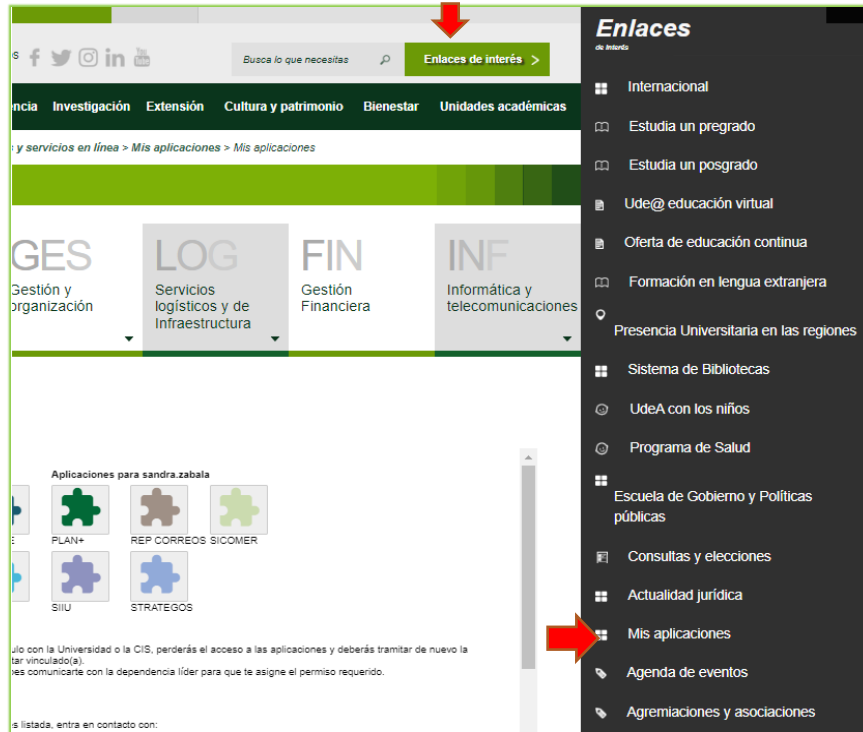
Busca lo que necesitas

Enlaces de interés >

encia Investigación Extensión Cultura y patrimonio Bienestar Unidades académicas

y servicios en línea > Mis aplicaciones > Mis aplicaciones

GES
Gestión y organización

LOG
Servicios logísticos y de Infraestructura

FIN
Gestión Financiera

INF
Informática y telecomunicaciones

Aplicaciones para sandra.zabala

E PLAN+ REP CORREOS SICOMER

SIIU STRATEGOS

ulo con la Universidad o la CIS, perderás el acceso a las aplicaciones y deberás tramitar de nuevo la tar vinculado(a).
es comunicarte con la dependencia líder para que te asigne el permiso requerido.

s listada, entra en contacto con:

Enlaces
de interés

Internacional
Estudia un pregrado
Estudia un posgrado
Ude@ educación virtual
Oferta de educación continua
Formación en lengua extranjera
Presencia Universitaria en las regiones
Sistema de Bibliotecas
UdeA con los niños
Programa de Salud
Escuela de Gobierno y Políticas públicas
Consultas y elecciones
Actualidad jurídica
Mis aplicaciones
Agenda de eventos
Agremiaciones y asociaciones